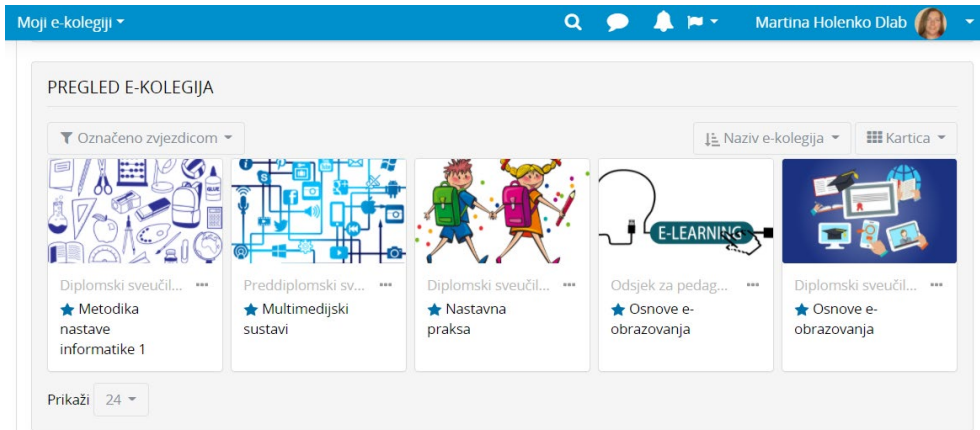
Moji e-kolegiji ▾ Martina Holenko Dlab

PREGLED E-KOLEGIJA

Označeno zvjezdicom ▾

Naziv e-kolegija ▾

Kartica ▾

GLUE

E-LEARNING

Diplomski sveučil... ···
Metodika nastave informatike 1

Preddiplomski sv... ···
Multimedijski sustavi

Diplomski sveučil... ···
Nastavna praksa

Odsjek za pedag... ···
Osnove e-obrazovanja

Diplomski sveučil... ···
Osnove e-obrazovanja

Prikaži 24 ▾